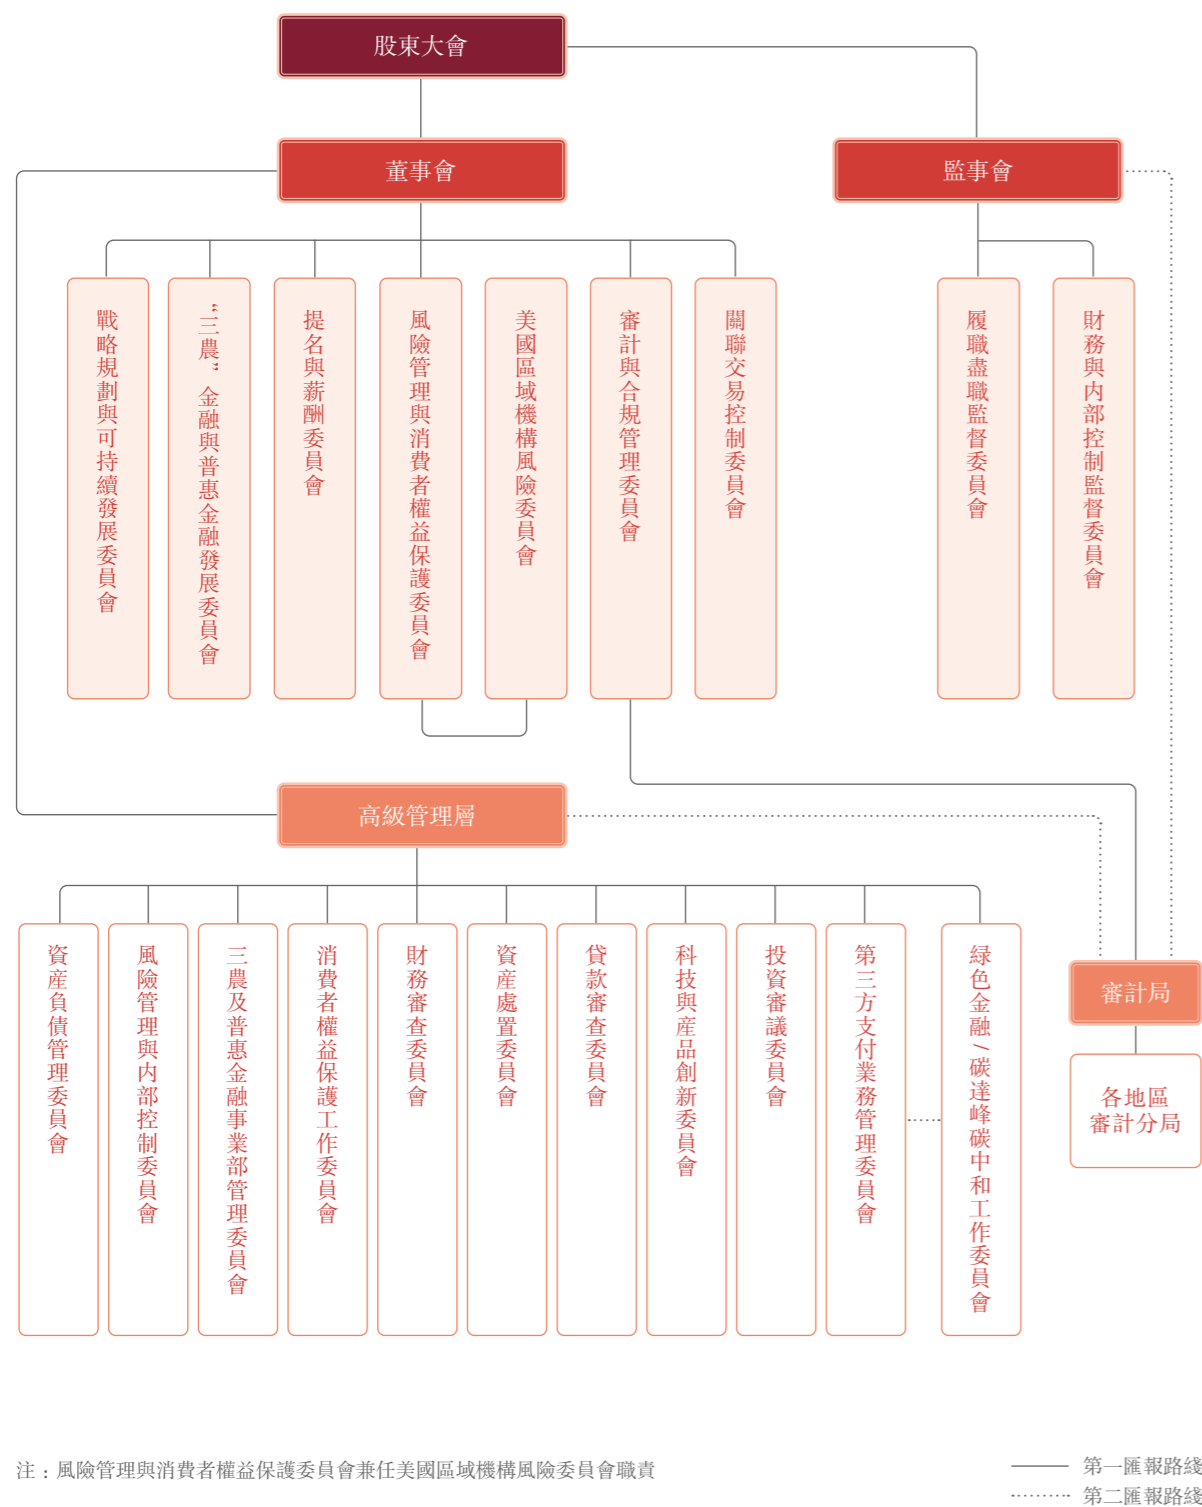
股東大會

董事會

監事會

戰略規劃與可持續發展委員會

"三農"金融與普惠金融發展委員會

提名與薪酬委員會

風險管理與消費者權益保護委員會

美國區域機構風險委員會

審計與合規管理委員會

關聯交易控制委員會

履職盡職監督委員會

財務與內部控制監督委員會

高級管理層

資產負債管理委員會

風險管理與內部控制委員會

三農及普惠金融事業部管理委員會

消費者權益保護工作委員會

財務審查委員會

資產處置委員會

貸款審查委員會

科技與產品創新委員會

投資審議委員會

第三方支付業務管理委員會

綠色金融/碳達峰碳中和工作委員會

審計局

各地區審計分局

注：風險管理與消費者權益保護委員會兼任美國區域機構風險委員會職責

第一匯報路綫

第二匯報路綫